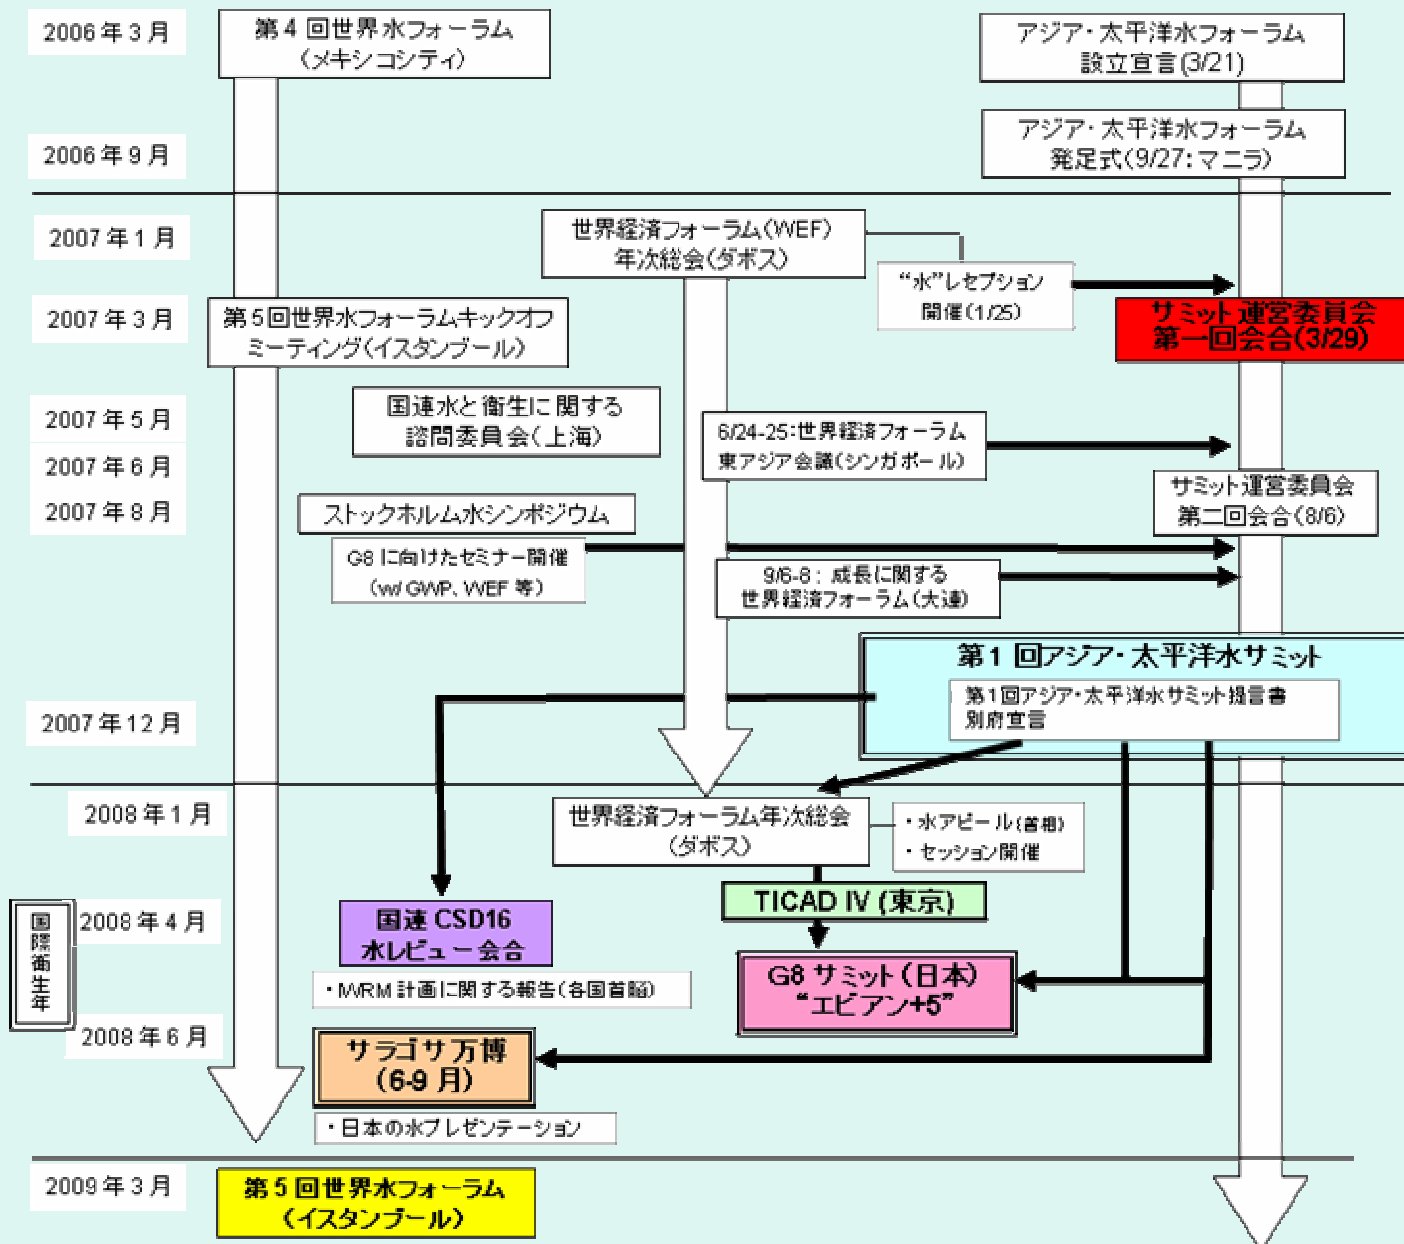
2006年3月

第4回世界水フォーラム（メキシコシティ）

アジア・太平洋水フォーラム設立宣言(3/21)

2006年9月

アジア・太平洋水フォーラム発足式(9/27:マニラ)

2007年1月

世界経済フォーラム(WEF)年次総会(ダボス)

“水”レセプション開催(1/25)

2007年3月

第5回世界水フォーラムキックオフミーティング(イスタンブール)

サミット運営委員会第一回会合(3/29)

2007年5月

国連水と衛生に関する諮問委員会(上海)

2007年6月

6/24-25:世界経済フォーラム東アジア会議(シンガポール)

2007年8月

サミット運営委員会第二回会合(8/6)

ストックホルム水シンポジウム

G8に向けたセミナー開催(w/ GWP、WEF 等)

9/6-8：成長に関する世界経済フォーラム(大連)

第1回アジア・太平洋水サミット

2007年12月

第1回アジア・太平洋水サミット提言書
別府宣言

2008年1月

世界経済フォーラム年次総会(ダボス)

・水アピール(首相)
・セッション開催

TICAD IV (東京)

国際衛生年

2008年4月

国連CSD16 水レビュー会合

・IWRM計画に関する報告(各国首脳)

G8サミット(日本)“エビアン+5”

2008年6月

サラゴサ万博(6-9月)

・日本の水プレゼンテーション

2009年3月

第5回世界水フォーラム(イスタンブール)